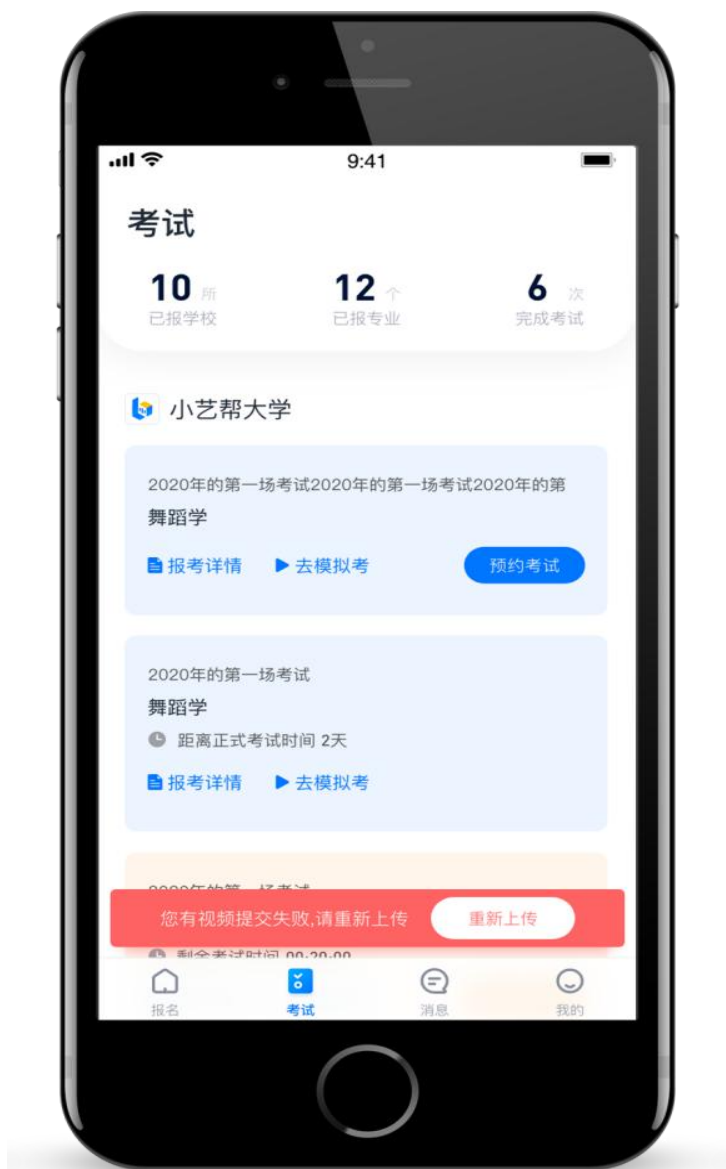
9:41

考试

10 所
已报学校

12 个
已报专业

6 次
完成考试

小艺帮大学

2020年的第一场考试2020年的第一场考试2020年的第
舞蹈学
报考详情
去模拟考
预约考试

2020年的第一场考试
舞蹈学
距离正式考试时间 2天
报考详情
去模拟考

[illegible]

您有视频提交失败,请重新上传
重新上传

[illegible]

报名
考试
消息
我的